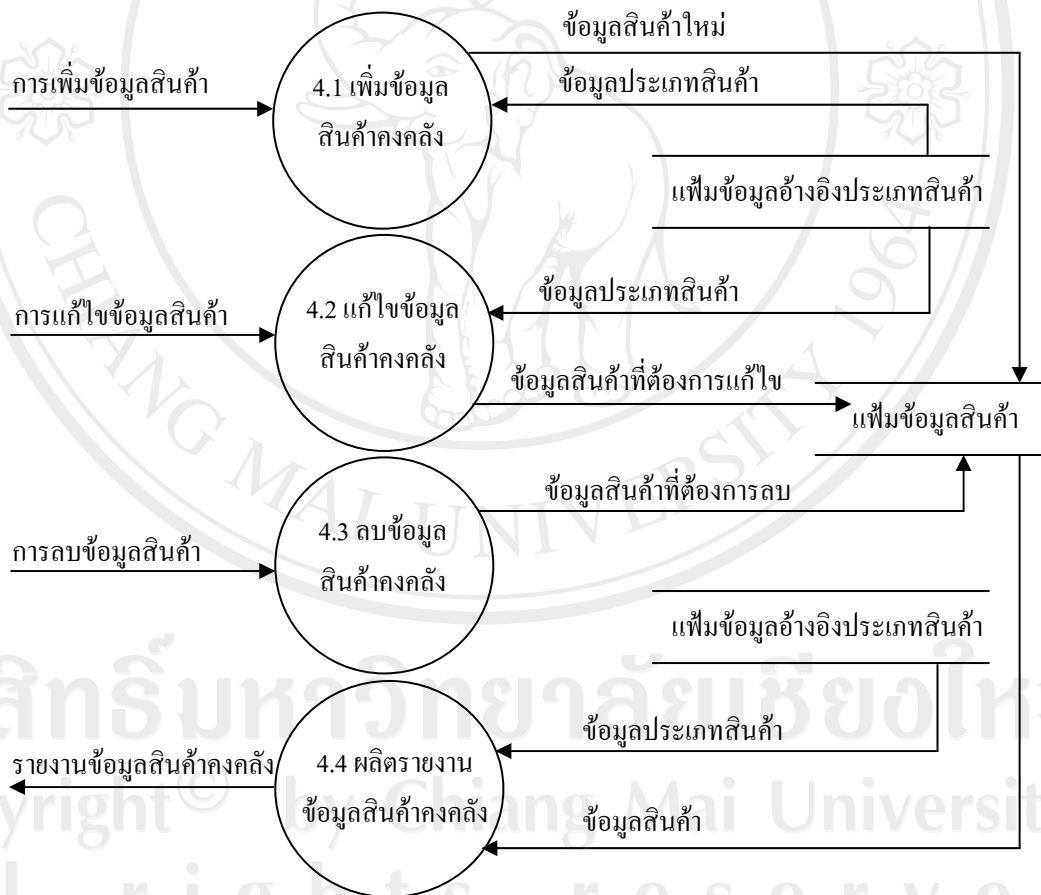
ข้อมูลสินค้าใหม่

การเพิ่มข้อมูลสินค้า

4.1 เพิ่มข้อมูลสินค้าคงคลัง

ข้อมูลประเภทสินค้า

แฟ้มข้อมูลอ้างอิงประเภทสินค้า

ข้อมูลประเภทสินค้า

การแก้ไขข้อมูลสินค้า

4.2 แก้ไขข้อมูลสินค้าคงคลัง

ข้อมูลสินค้าที่ต้องการแก้ไข

แฟ้มข้อมูลสินค้า

ข้อมูลสินค้าที่ต้องการลบ

การลบข้อมูลสินค้า

4.3 ลบข้อมูลสินค้าคงคลัง

แฟ้มข้อมูลอ้างอิงประเภทสินค้า

ข้อมูลประเภทสินค้า

รายงานข้อมูลสินค้าคงคลัง

4.4 ผลิตรายงานข้อมูลสินค้าคงคลัง

ข้อมูลสินค้า

ลิขสิทธิ์มหาวิทยาลัยเชียงใหม่
Copyright© by Chiang Mai University